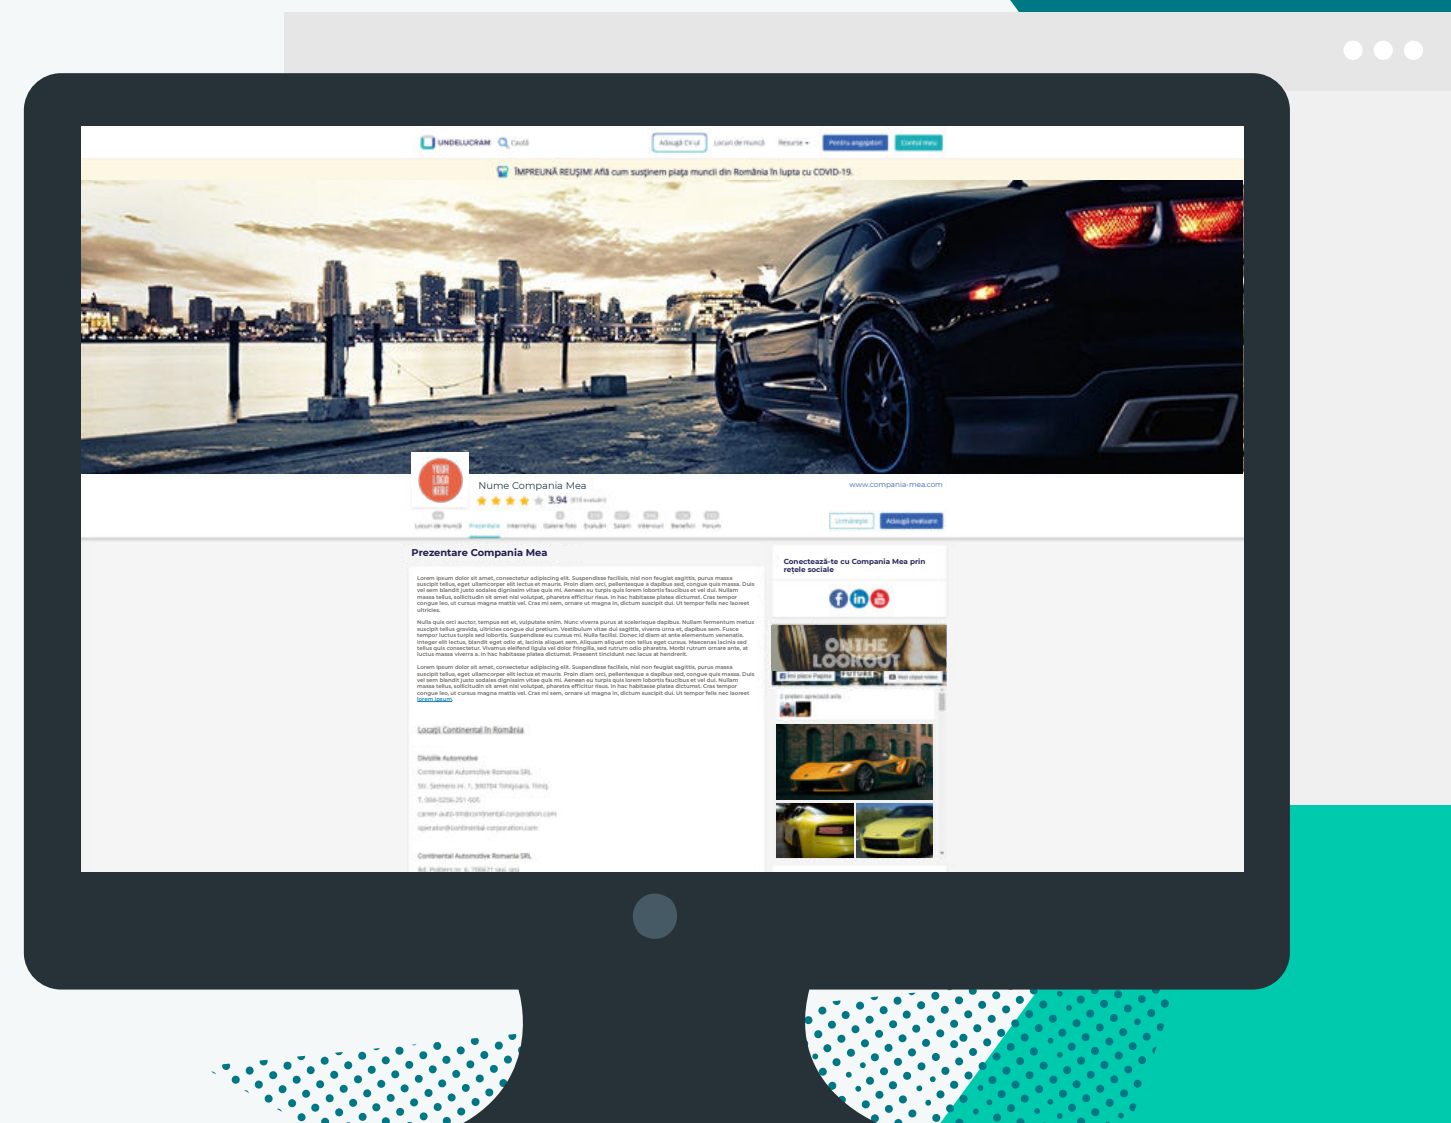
UNDELUCRAM Caută

Adaugă CV-ul Locuri de muncă Resurse Pentru angajatori Contul meu

ÎMPREUNĂ REUȘIM! Află cum susținem piața muncii din România în lupta cu COVID-19.

YOUR LOGO HERE

Nume Compania Mea

3.94

www.compania-mea.com

Locuri de muncă Prezentare Internship Galerie foto Evaluări Salarii Interviuri Beneficii Forum

Urmărește Adaugă evaluare

Prezentare Compania Mea

Lorem ipsum dolor sit amet, consectetur adipiscing elit. Suspendisse facilisis, nisl non feugiat sagittis, purus massa suscipit tellus, eget ullamcorper elit lectus et mauris. Proin diam orci, pellentesque a dapibus sed, congue quis massa. Duis vel sem blandit justo sodales dignissim vitae quis mi. Aenean eu turpis quis lorem lobortis faucibus et vel dui. Nullam massa tellus, sollicitudin sit amet nisl volutpat, pharetra efficitur risus. In hac habitasse platea dictumst. Cras tempor congue leo, ut cursus magna mattis vel. Cras mi sem, ornare ut magna in, dictum suscipit dui. Ut tempor felis nec laoreet ultricies.

Nulla quis orci auctor, tempus est et, vulputate enim. Nunc viverra purus at scelerisque dapibus. Nullam fermentum metus suscipit tellus gravida, ultricies congue dui pretium. Vestibulum vitae dui sagittis, viverra urna et, dapibus sem. Fusce tempor luctus turpis sed lobortis. Suspendisse eu cursus mi. Nulla facilisi. Donec id diam at ante elementum venenatis. Integer elit lectus, blandit eget odio at, lacinia aliquet sem. Aliquam aliquet non tellus eget cursus. Maecenas lacinia sed tellus quis consectetur. Vivamus eleifend ligula vel dolor fringilla, sed rutrum odio pharetra. Morbi rutrum ornare ante, at luctus massa viverra a. In hac habitasse platea dictumst. Praesent tincidunt nec lacus at hendrerit.

Lorem ipsum dolor sit amet, consectetur adipiscing elit. Suspendisse facilisis, nisl non feugiat sagittis, purus massa suscipit tellus, eget ullamcorper elit lectus et mauris. Proin diam orci, pellentesque a dapibus sed, congue quis massa. Duis vel sem blandit justo sodales dignissim vitae quis mi. Aenean eu turpis quis lorem lobortis faucibus et vel dui. Nullam massa tellus, sollicitudin sit amet nisl volutpat, pharetra efficitur risus. In hac habitasse platea dictumst. Cras tempor congue leo, ut cursus magna mattis vel. Cras mi sem, ornare ut magna in, dictum suscipit dui. Ut tempor felis nec laoreet lorem ipsum.

Locații Continental în România

Divizia Automotive

Continental Automotive Romania SRL

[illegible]

Continental Automotive Romania SRL

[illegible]

Conectează-te cu Compania Mea prin rețele sociale

ON THE LOOKOUT

FUTURE